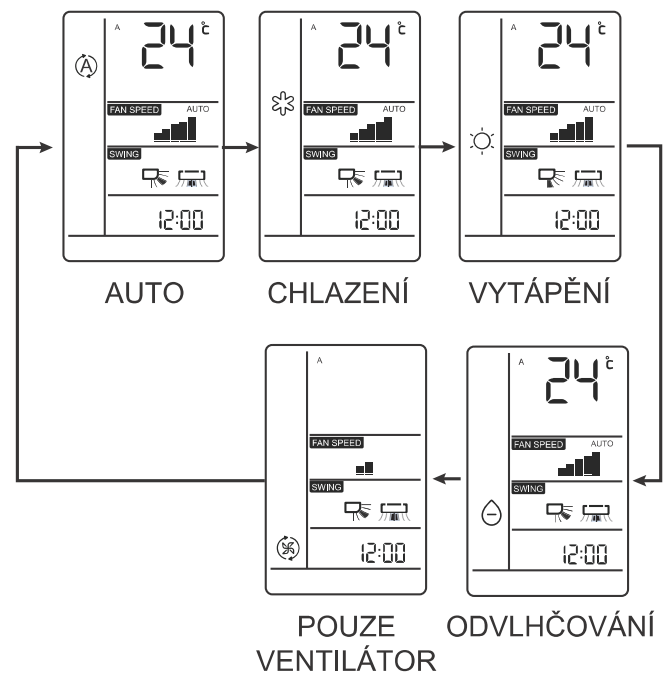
A 24 °C
FAN SPEED AUTO
SWING
12:00

AUTO

A 24 °C
FAN SPEED AUTO
SWING
12:00

CHLAZENÍ

A 24 °C
FAN SPEED AUTO
SWING
12:00

VYTÁPĚNÍ

A
FAN SPEED
SWING
12:00

POUZE VENTILÁTOR

A 24 °C
FAN SPEED AUTO
SWING
12:00

ODVLHČOVÁNÍ